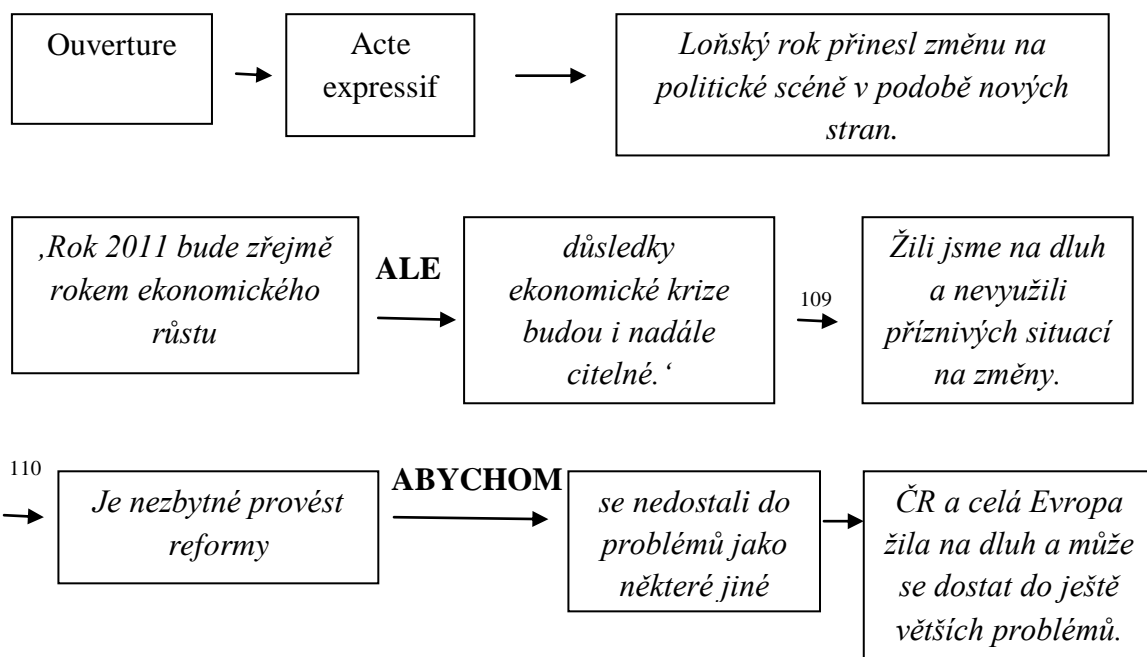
Ouverture

Acte expressif

*Loňský rok přinesl změnu na politické scéně v podobě nových stran.*

*‚Rok 2011 bude zřejmě rokem ekonomického růstu*

**ALE**

*důsledky ekonomické krize budou i nadále citelné.‘*

109

*Žili jsme na dluh a nevyužili příznivých situací na změny.*

110

*Je nezbytné provést reformy*

**ABYCHOM**

*se nedostali do problémů jako některé jiné*

*ČR a celá Evropa žila na dluh a může se dostat do ještě větších problémů.*